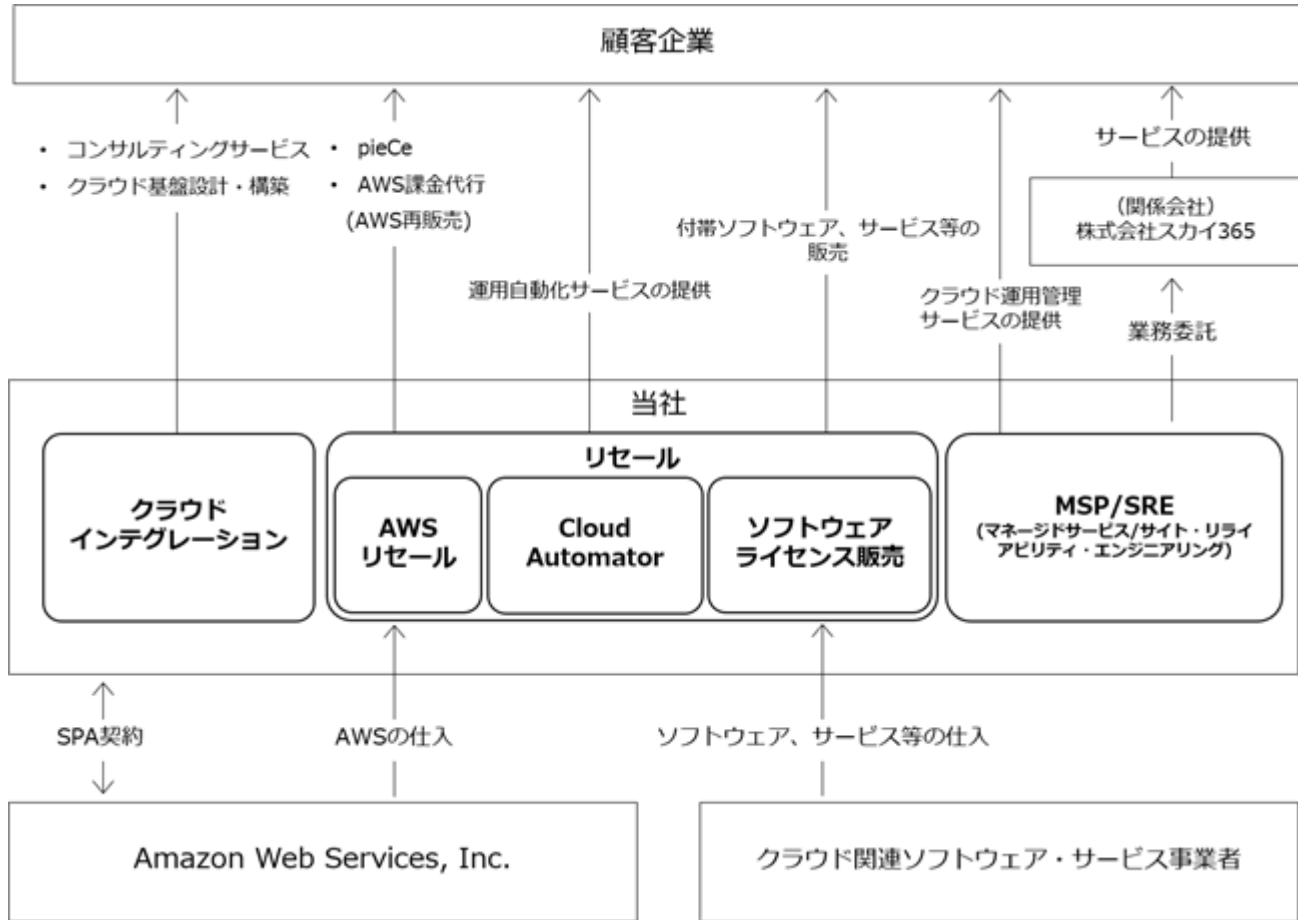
顧客企業

・ コンサルティングサービス
・ クラウド基盤設計・構築

・ pieCe
・ AWS課金代行 (AWS再販売)

運用自動化サービスの提供

付帯ソフトウェア、サービス等の販売

クラウド運用管理サービスの提供

サービスの提供

(関係会社)
株式会社スカイ365

業務委託

当社

クラウドインテグレーション

リセール

AWSリセール

Cloud Automator

ソフトウェアライセンス販売

MSP/SRE
(マネージドサービス/サイト・リライアビリティ・エンジニアリング)

SPA契約

AWSの仕入

ソフトウェア、サービス等の仕入

Amazon Web Services, Inc.

クラウド関連ソフトウェア・サービス事業者